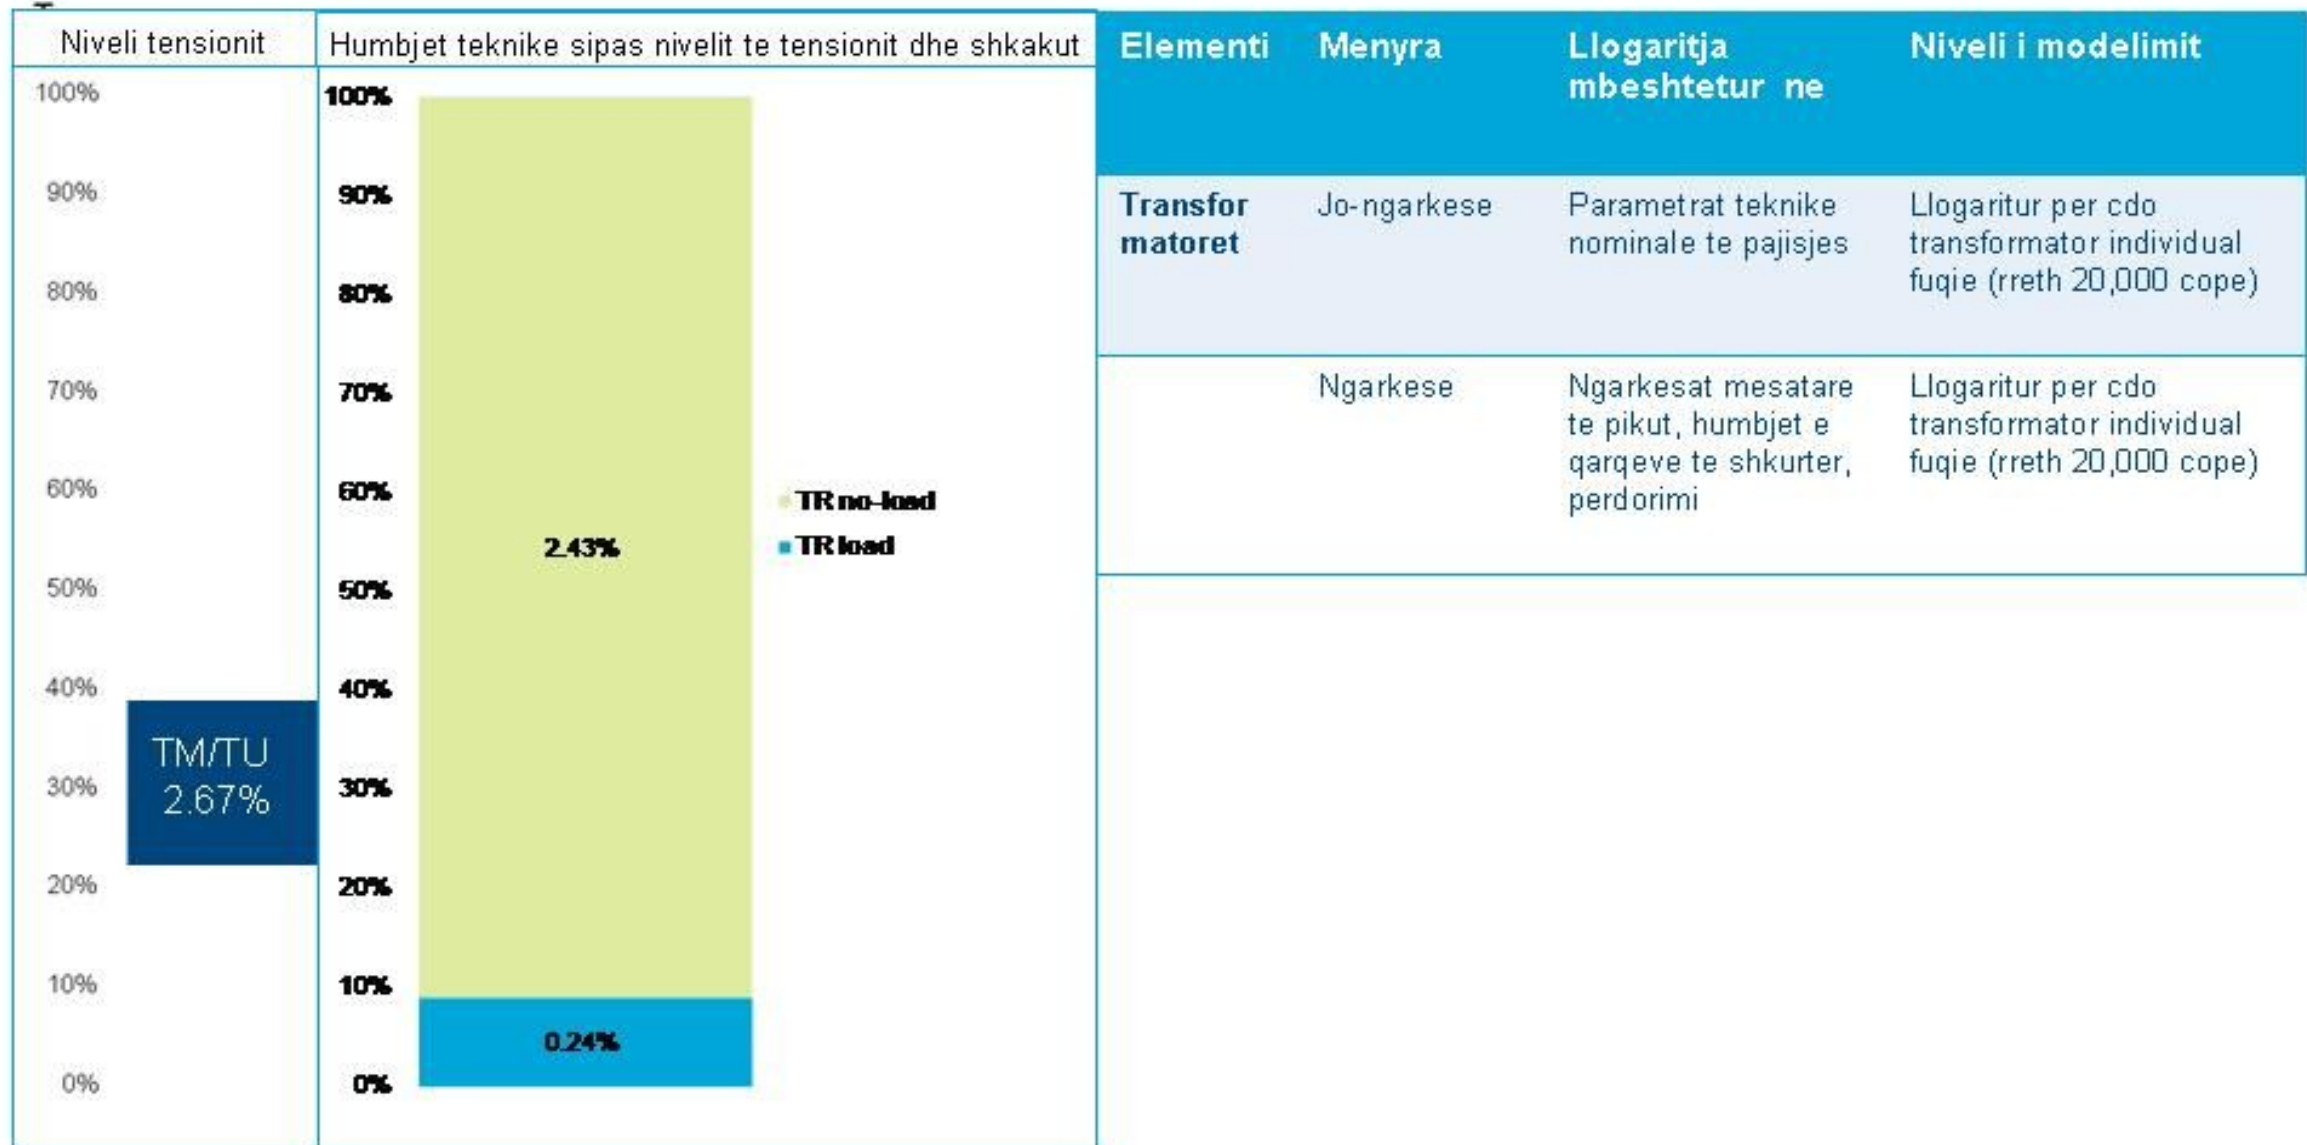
Niveli tensionit

100%
90%
80%
70%
60%
50%
40%
30%
20%
10%
0%

TM/TU
2.67%

Humbjet teknike sipas nivelit te tensionit dhe shkakut

100%
90%
80%
70%
60%
50%
40%
30%
20%
10%
0%

2.43%
0.24%

TR no-load
TR load

| Elementi | Menyra | Llogaritja mbeshtetur ne | Niveli i modelimit |
|---|---|---|---|
| Transformatoret | Jo-ngarkese | Parametrat teknike nominale te pajisjes | Llogaritur per cdo transformator individual fuqie (rreth 20,000 cope) |
| | Ngarkese | Ngarkesat mesatare te pikut, humbjet e qarqeve te shkurter, perdorimi | Llogaritur per cdo transformator individual fuqie (rreth 20,000 cope) |